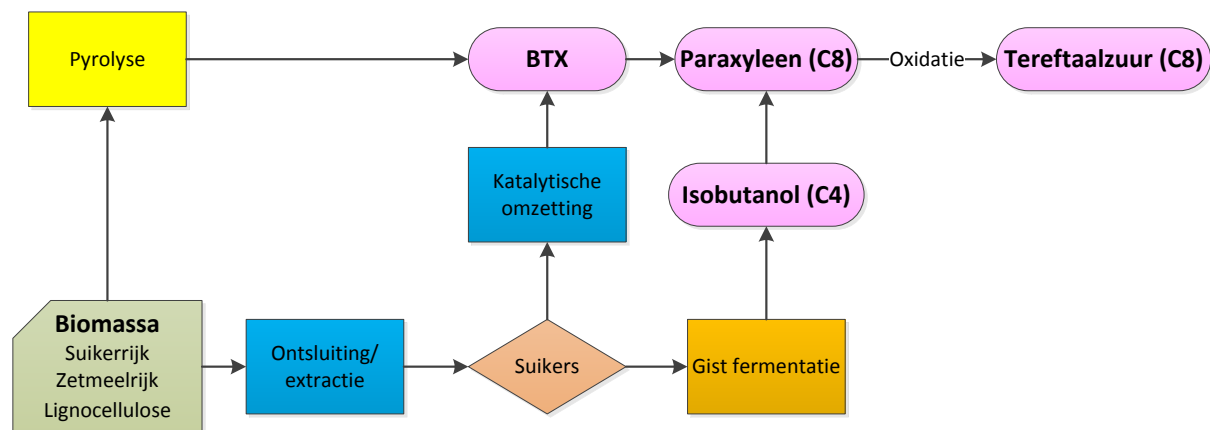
Pyrolyse

BTX

Paraxyleen (C8)

Oxidatie

Tereftaalzuur (C8)

Katalytische omzetting

Isobutanol (C4)

Biomassa
Suikerrijk
Zetmeelrijk
Lignocellulose

Ontsluiting/ extractie

Suikers

Gist fermentatie